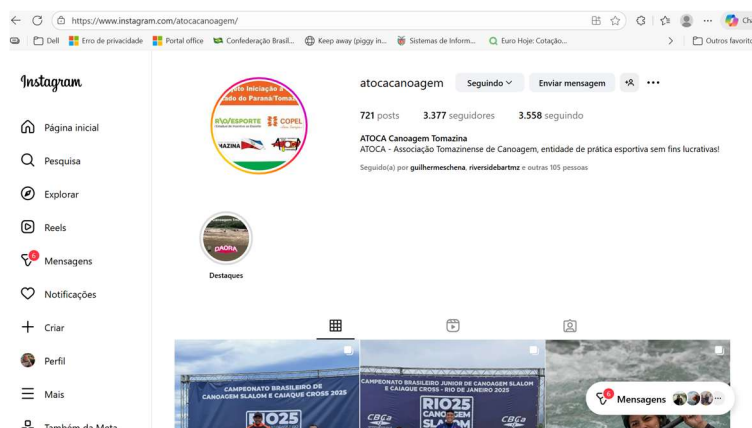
https://www.instagram.com/atocacanoagem/

Dell | Erro de privacidade | Portal office | Confederação Brasil... | Keep away (piggy in... | Sistemas de Inform... | Euro Hoje: Cotação... | Outros favorit

Instagram

Página inicial
Pesquisa
Explorar
Reels
6 Mensagens
Notificações
Criar
Perfil
Mais
Também da Meta

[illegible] Iniciação a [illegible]ado do Paraná/Tomazi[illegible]
RIO ESPORTE COPEL
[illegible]AZINA

atocacanoagem Seguindo Enviar mensagem

721 posts 3.377 seguidores 3.558 seguindo

ATOCA Canoagem Tomazina
ATOCA - Associação Tomazinense de Canoagem, entidade de prática esportiva sem fins lucrativos!

Seguido(a) por guilhermeschena, riversidebartmz e outras 105 pessoas

DAORA
Destaques

CAMPEONATO BRASILEIRO DE CANOAGEM SLALOM E CAIAQUE CROSS 2025
RIO25

CAMPEONATO BRASILEIRO JUNIOR DE CANOAGEM SLALOM E CAIAQUE CROSS - RIO DE JANEIRO 2025
RIO25 CANOAGEM SLALOM
CBCa CBCa

6 Mensagens